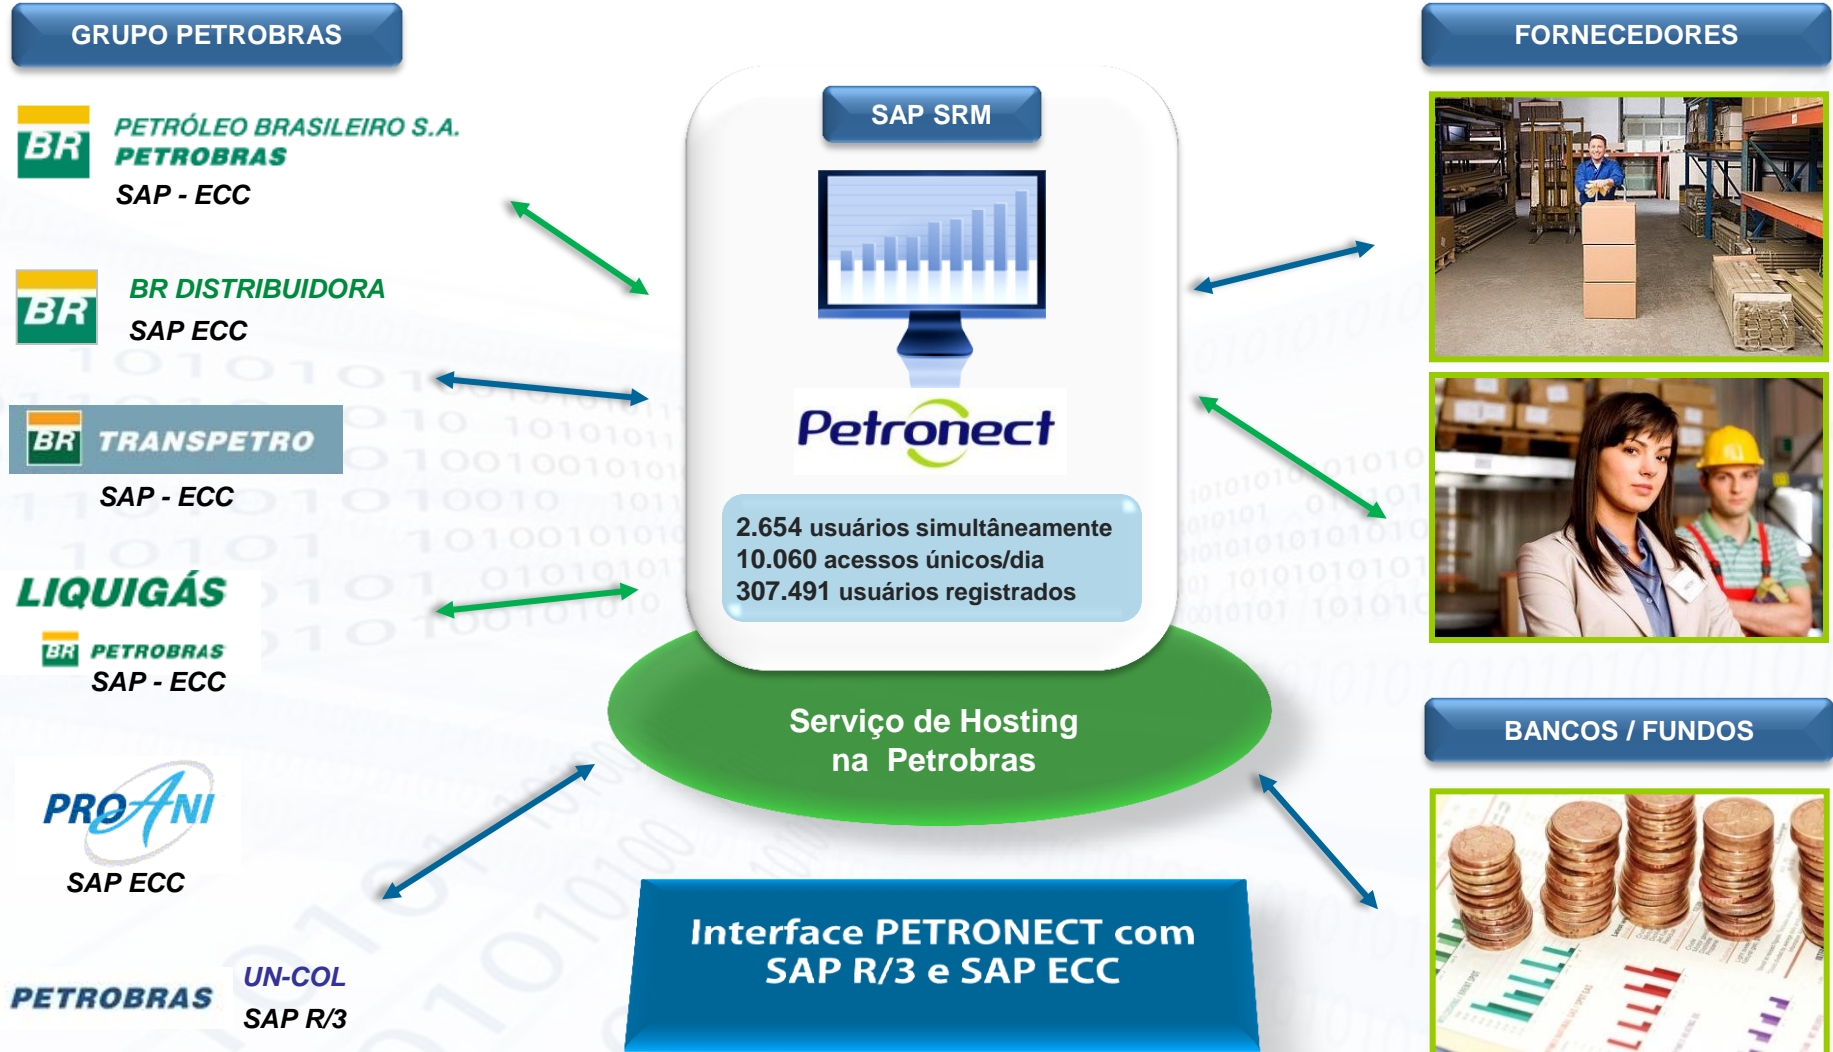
GRUPO PETROBRAS

BR
PETRÓLEO BRASILEIRO S.A.
PETROBRAS
SAP - ECC

BR
BR DISTRIBUIDORA
SAP ECC

BR TRANSPETRO
SAP - ECC

LIQUIGÁS
BR PETROBRAS
SAP - ECC

PROFANI
SAP ECC

PETROBRAS
UN-COL
SAP R/3

SAP SRM

Petronect

2.654 usuários simultâneamente
10.060 acessos únicos/dia
307.491 usuários registrados

Serviço de Hosting na Petrobras

Interface PETRONECT com SAP R/3 e SAP ECC

FORNECEDORES

BANCOS / FUNDOS